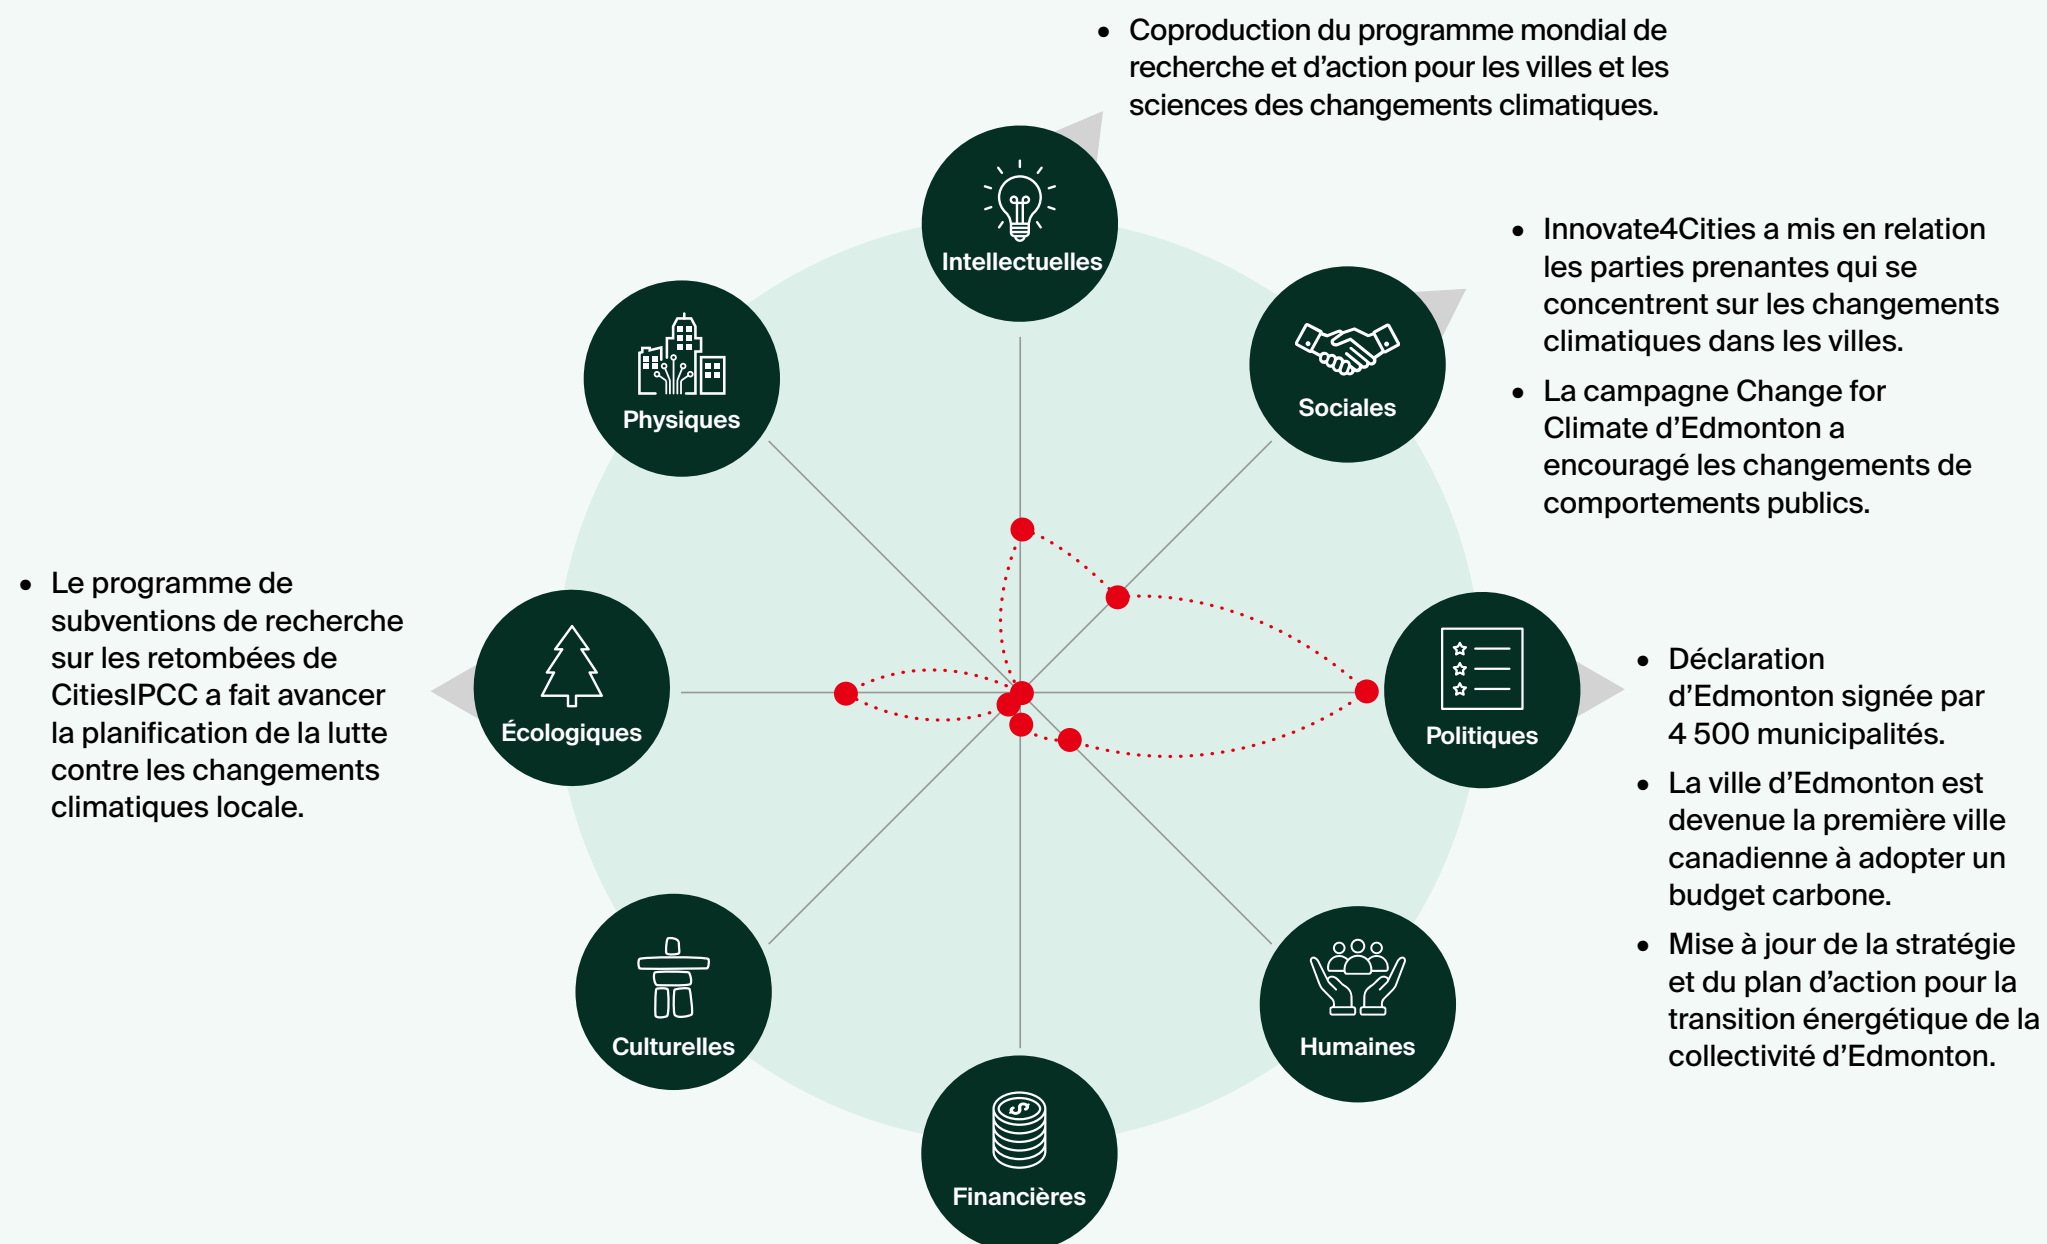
- Coproduction du programme mondial de recherche et d’action pour les villes et les sciences des changements climatiques.

Intellectuelles

- Innovate4Cities a mis en relation les parties prenantes qui se concentrent sur les changements climatiques dans les villes.
- La campagne Change for Climate d’Edmonton a encouragé les changements de comportements publics.

Physiques

Sociales

- Le programme de subventions de recherche sur les retombées de CitiesIPCC a fait avancer la planification de la lutte contre les changements climatiques locale.

Écologiques

Politiques

- Déclaration d’Edmonton signée par 4 500 municipalités.
- La ville d’Edmonton est devenue la première ville canadienne à adopter un budget carbone.
- Mise à jour de la stratégie et du plan d’action pour la transition énergétique de la collectivité d’Edmonton.

Culturelles

Humaines

Financières